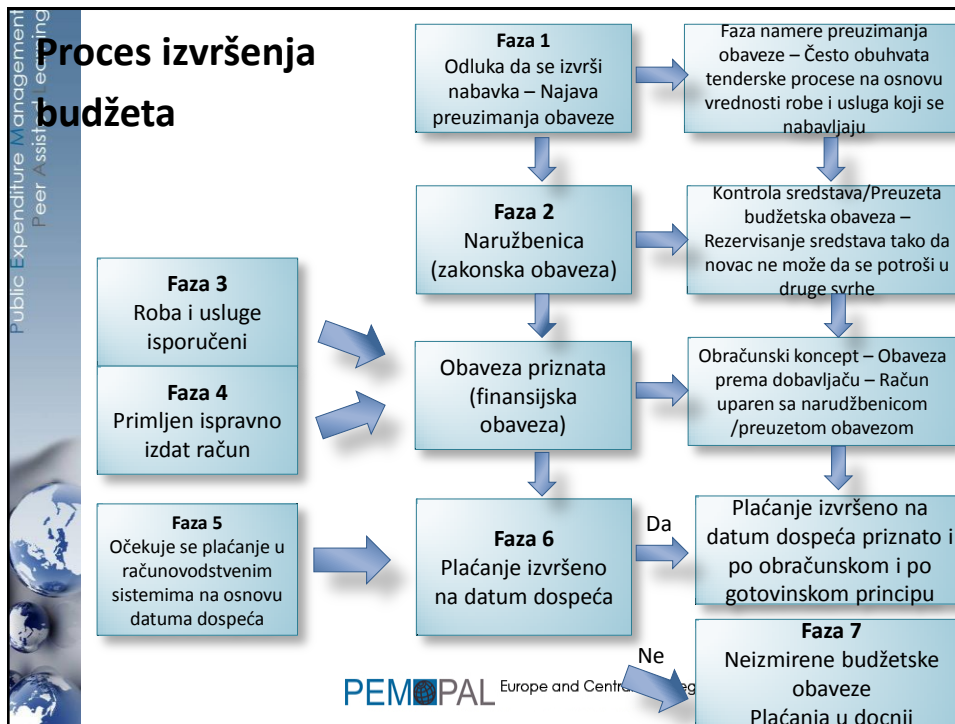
Public Expenditure Management Peer Assisted Learning

Proces izvršenja budžeta

Faza 1
Odluka da se izvrši nabavka – Najava preuzimanja obaveze

Faza namere preuzimanja obaveze – Često obuhvata tenderske procese na osnovu vrednosti robe i usluga koji se nabavljaju

Faza 2
Naružbenica (zakonska obaveza)

Kontrola sredstava/Preuzeta budžetska obaveza – Rezervisanje sredstava tako da novac ne može da se potroši u druge svrhe

Faza 3
Roba i usluge isporučeni

Faza 4
Primljen ispravno izdat račun

Obaveza priznata (finansijska obaveza)

Obračunski koncept – Obaveza prema dobavljaču – Račun uparen sa narudžbenicom /preuzetom obavezom

Faza 5
Očekuje se plaćanje u računovodstvenim sistemima na osnovu datuma dospeća

Faza 6
Plaćanje izvršeno na datum dospeća

Da

Plaćanje izvršeno na datum dospeća priznato i po obračunskom i po gotovinskom principu

Ne

Faza 7
Neizmirene budžetske obaveze
Plaćanja u docnji

PEMPAL Europe and Centr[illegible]